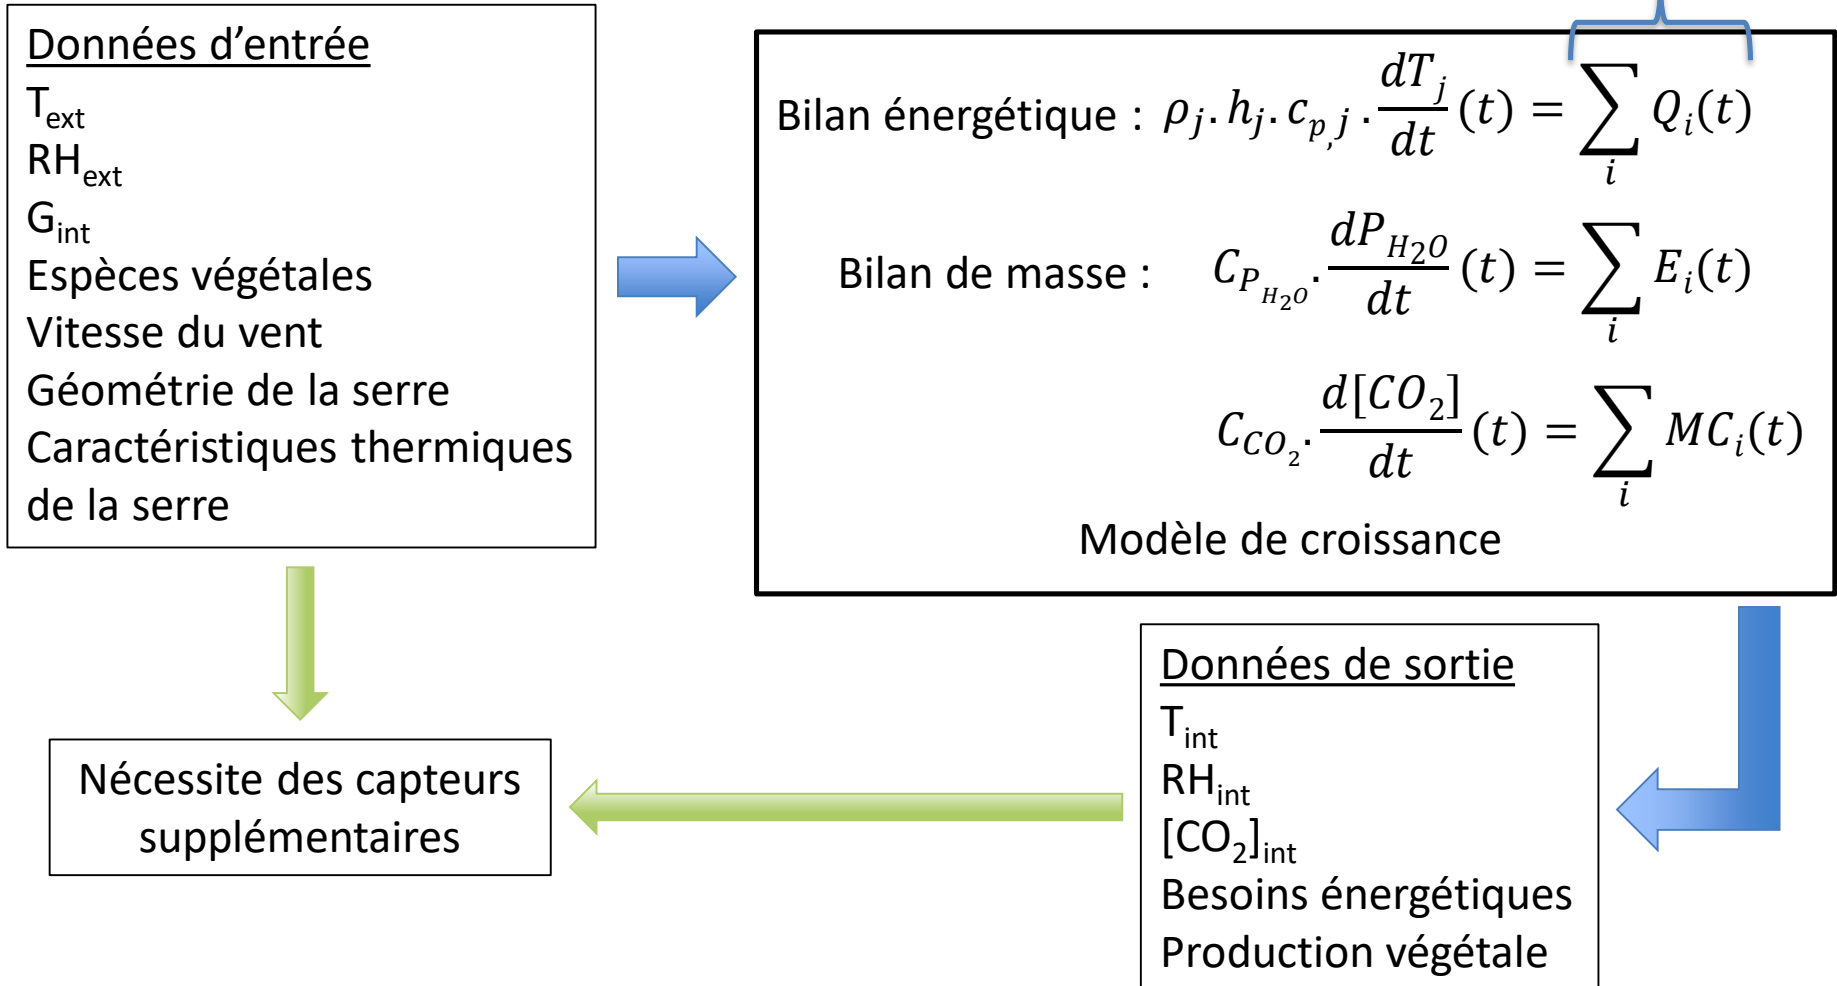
Données d’entrée
T$_{ext}$
RH$_{ext}$
G$_{int}$
Espèces végétales
Vitesse du vent
Géométrie de la serre
Caractéristiques thermiques de la serre

Bilan énergétique : $\rho_j . h_j . c_{p,j} . \frac{dT_j}{dt}(t) = \sum_i Q_i(t)$

Bilan de masse : $C_{P_{H_2O}} . \frac{dP_{H2O}}{dt}(t) = \sum_i E_i(t)$

$C_{CO_2} . \frac{d[CO_2]}{dt}(t) = \sum_i MC_i(t)$

Modèle de croissance

Données de sortie
T$_{int}$
RH$_{int}$
[CO$_2$]$_{int}$
Besoins énergétiques
Production végétale

Nécessite des capteurs supplémentaires